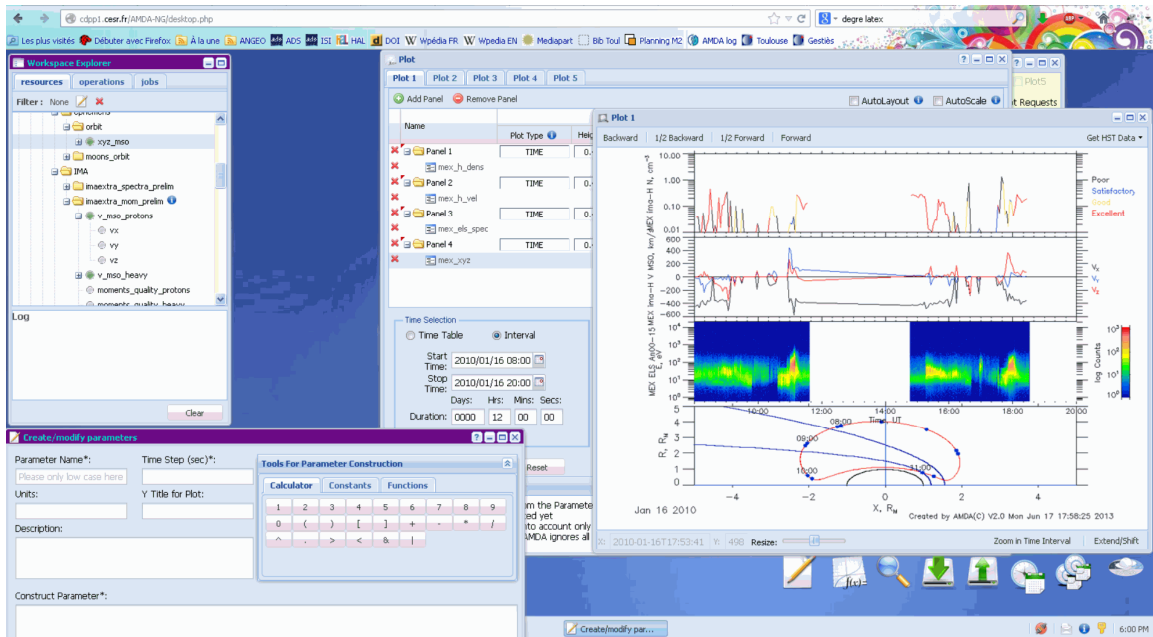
cdpp1.cesr.fr/AMDA-NG/desktop.php

degre latex

Les plus visités Débuter avec Firefox À la une ANGEO ADS ISI HAL DOI Wpédia FR Wpedia EN Mediapart Bib Toul Planning M2 AMDA log Toulouse Gestiès

Workspace Explorer
resources operations jobs
Filter : None
orbit
xyz_mso
moons_orbit
IMA
imaextra_spectra_prelim
imaextra_mom_prelim
v_mso_protons
vx
vy
vz
v_mso_heavy
moments_quality_protons
moments_quality_heavy
Log
Clear

Plot
Plot 1 Plot 2 Plot 3 Plot 4 Plot 5
Add Panel Remove Panel
AutoLayout AutoScale
Name
Plot Type Heig
Panel 1 TIME
mex_h_dens
Panel 2 TIME
mex_h_vel
Panel 3 TIME
mex_els_spec
Panel 4 TIME
mex_xyz

Time Selection
Time Table Interval
Start Time: 2010/01/16 08:00
Stop Time: 2010/01/16 20:00
Days: Hrs: Mins: Secs:
Duration: 0000 12 00 00
Reset

Plot5
t Requests

Plot 1
Backward 1/2 Backward 1/2 Forward Forward Get HST Data
MEX Ima—H N, cm$^{-3}$
10.00
1.00
0.10
0.01
Poor
Satisfactory
Good
Excellent
MEX Ima—H V MSO, km/s
200
0
-200
-400
Vx
Vy
Vz
MEX ELS An00—15 E, eV
$10^4$ $10^3$ $10^2$ $10^1$ $10^0$
$10^3$ $10^2$ $10^1$ $10^0$
log Counts
10:00 12:00 14:00 16:00 18:00 20:00
Time, UT
R, R$_M$
5 4 3 2 1 0
08:00 09:00 10:00 11:00
-4 -2 0 2 4
X, R$_M$
Jan 16 2010
Created by AMDA(C) V2.0 Mon Jun 17 17:58:25 2013
X: 2010-01-16T17:53:41 Y: 498 Resize:
Zoom in Time Interval Extend/Shift

Create/modify parameters
Parameter Name*: Time Step (sec)*:
Please only low case here
Units: Y Title for Plot:
Description:
Construct Parameter*:

Tools For Parameter Construction
Calculator Constants Functions
1 2 3 4 5 6 7 8 9
0 ( ) [ ] + - * /
^ . > < & |

m the Paramete
ed yet
into account only
AMDA ignores al

Create/modify par...
6:00 PM